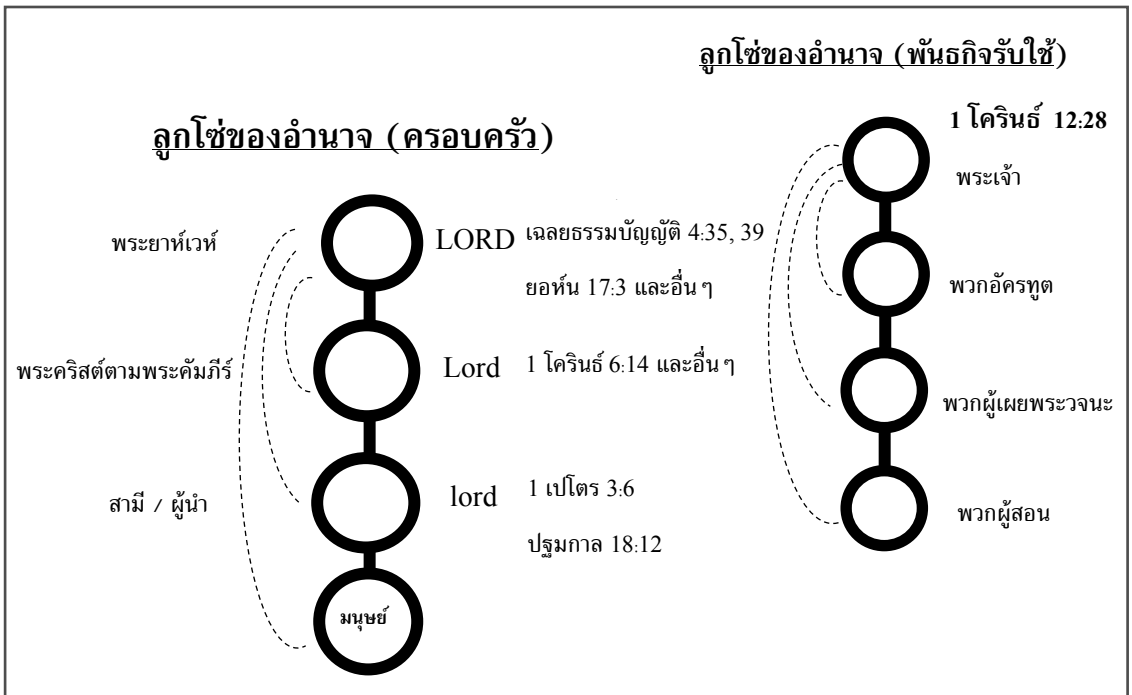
ลูกโซ่ของอำนาจ (พันธกิจรับใช้)

1 โครินธ์ 12:28

พระเจ้า

พวกอัครทูต

พวกผู้เผยพระวจนะ

พวกผู้สอน

ลูกโซ่ของอำนาจ (ครอบครัว)

พระยาห์เวห์

พระคริสต์ตามพระคัมภีร์

สามี / ผู้นำ

LORD เฉลยธรรมบัญญัติ 4:35, 39

ยอห์น 17:3 และอื่น ๆ

Lord 1 โครินธ์ 6:14 และอื่น ๆ

lord 1 เปโตร 3:6

ปฐมกาล 18:12

มนุษย์